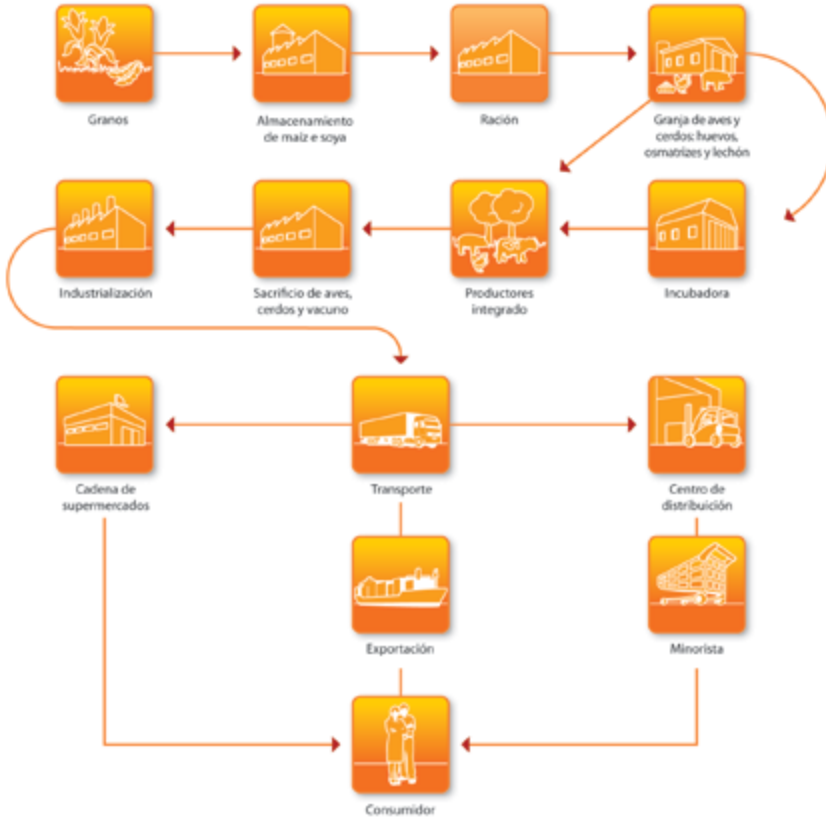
Granos

Almacenamiento de maíz e soya

Ración

Granja de aves y cerdos: huevos, osmatrizes y lechón

Industrialización

Sacrificio de aves, cerdos y vacuno

Productores integrado

Incubadora

Cadena de supermercados

Transporte

Centro de distribuición

Exportación

Minorista

Consumidor